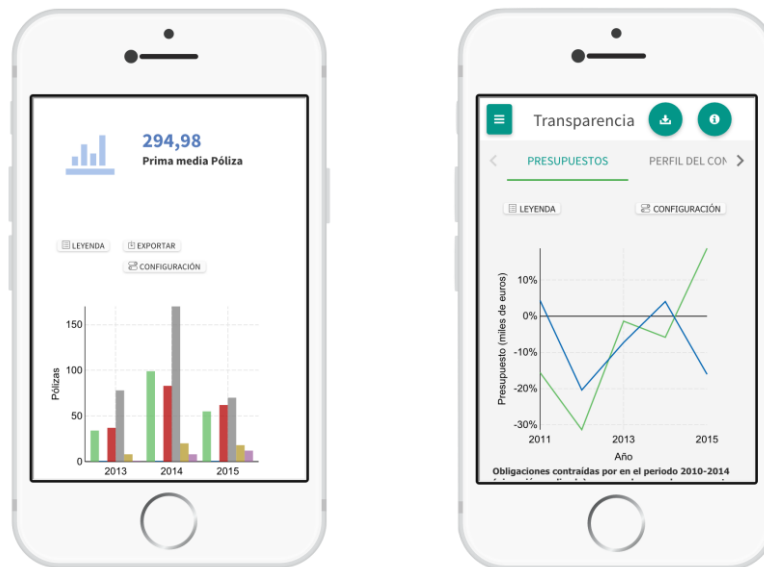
294,98
Prima media Póliza

LEYENDA
EXPORTAR
CONFIGURACIÓN

Pólizas
150
100
50
0
2013
2014
2015

Transparencia

PRESUPUESTOS
PERFIL DEL CON

LEYENDA
CONFIGURACIÓN

Presupuesto (miles de euros)
10%
0%
-10%
-20%
-30%
2011
2013
2015
Año

Obligaciones contraídas por en el periodo 2010-2014
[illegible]